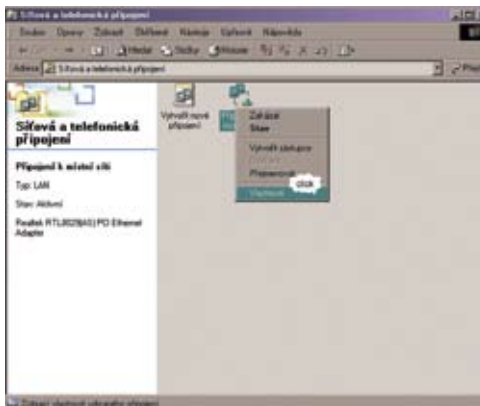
Síťová a telefonická připojení

Soubor Úpravy Zobrazit Oblíbené Nástroje Upřesnit Nápověda

Zpět Hledat Složky Historie

Adresa Síťová a telefonická připojení

Přejít

Síťová a telefonická připojení

Připojení k místní síti

Typ: LAN

Stav: Aktivní

Realtek RTL8029(AS) PCI Ethernet Adapter

Vytvořit nové připojení

Zakázat
Stav

Vytvořit zástupce

Přejmenovat
Vlastnosti

click

Zobrazí vlastnosti vybraného připojení